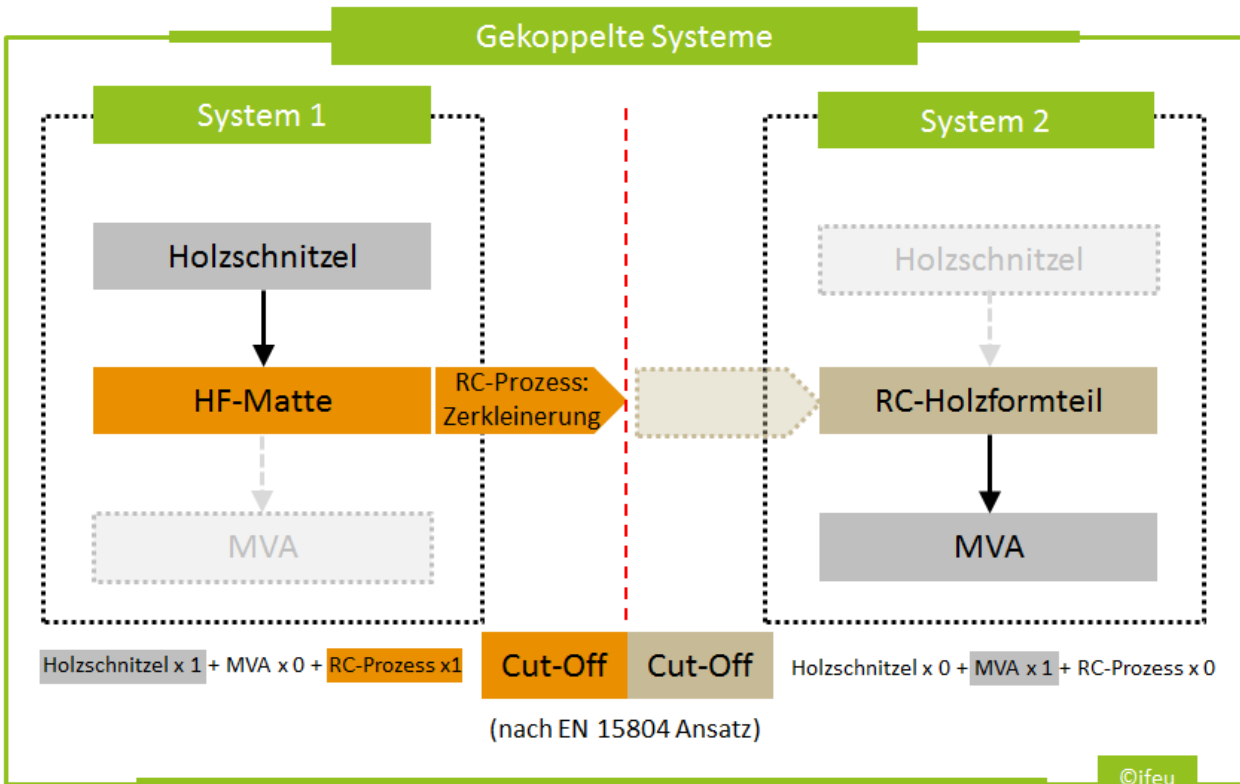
Gekoppelte Systeme

System 1

Holzschnitzel

HF-Matte

MVA

RC-Prozess: Zerkleinerung

System 2

Holzschnitzel

RC-Holzformteil

MVA

Holzschnitzel x 1 + MVA x 0 + RC-Prozess x1

Cut-Off

Cut-Off

Holzschnitzel x 0 + MVA x 1 + RC-Prozess x 0

(nach EN 15804 Ansatz)

©ifeu